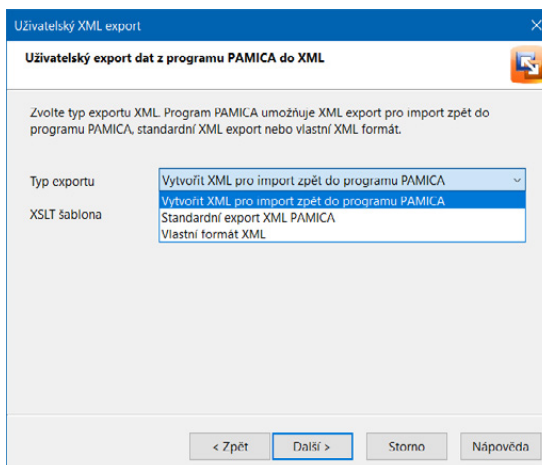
Uživatelský XML export

Uživatelský export dat z programu PAMICA do XML

Zvolte typ exportu XML. Program PAMICA umožňuje XML export pro import zpět do programu PAMICA, standardní XML export nebo vlastní XML formát.

Typ exportu
Vytvořit XML pro import zpět do programu PAMICA
Vytvořit XML pro import zpět do programu PAMICA
Standardní export XML PAMICA
Vlastní formát XML

XSLT šablona

< Zpět
Další >
Storno
Nápověda